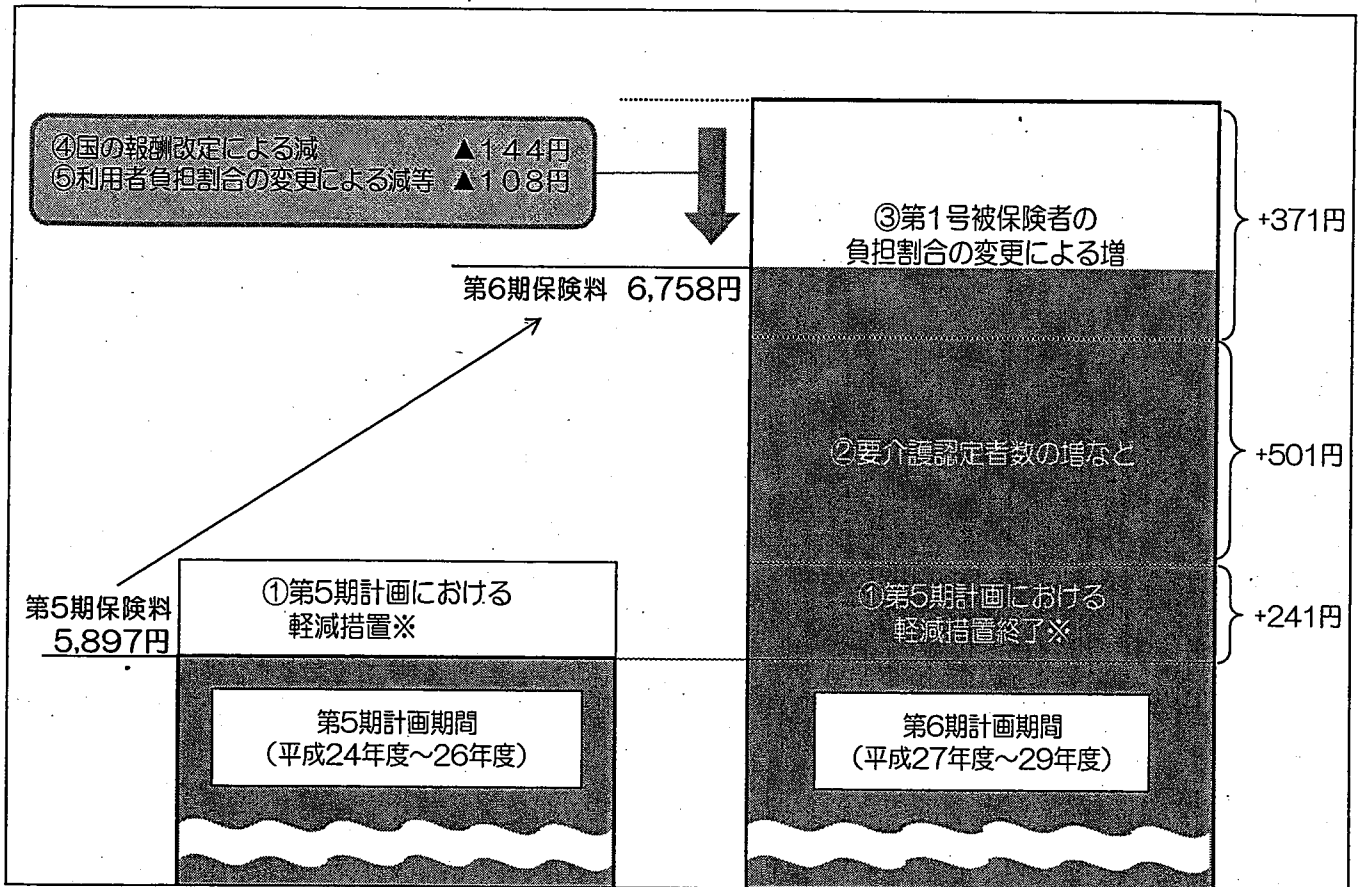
④国の報酬改定による減 ▲144円
⑤利用者負担割合の変更による減等 ▲108円

③第1号被保険者の負担割合の変更による増

+371円

第6期保険料 6,758円

②要介護認定者数の増など

+501円

第5期保険料 5,897円

①第5期計画における軽減措置※

①第5期計画における軽減措置終了※

+241円

第5期計画期間
(平成24年度～26年度)

第6期計画期間
(平成27年度～29年度)